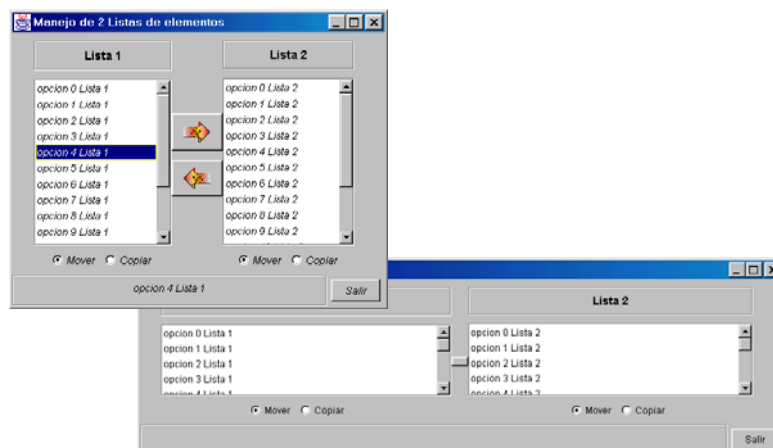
Manejo de 2 Listas de elementos

Lista 1

Lista 2

opcion 0 Lista 1
opcion 1 Lista 1
opcion 2 Lista 1
opcion 3 Lista 1
opcion 4 Lista 1
opcion 5 Lista 1
opcion 6 Lista 1
opcion 7 Lista 1
opcion 8 Lista 1
opcion 9 Lista 1

opcion 0 Lista 2
opcion 1 Lista 2
opcion 2 Lista 2
opcion 3 Lista 2
opcion 4 Lista 2
opcion 5 Lista 2
opcion 6 Lista 2
opcion 7 Lista 2
opcion 8 Lista 2
opcion 9 Lista 2

Mover Copiar

Mover Copiar

opcion 4 Lista 1

Salir

Lista 2

opcion 0 Lista 1
opcion 1 Lista 1
opcion 2 Lista 1
opcion 3 Lista 1
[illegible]

opcion 0 Lista 2
opcion 1 Lista 2
opcion 2 Lista 2
opcion 3 Lista 2
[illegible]

Mover Copiar

Mover Copiar

Salir